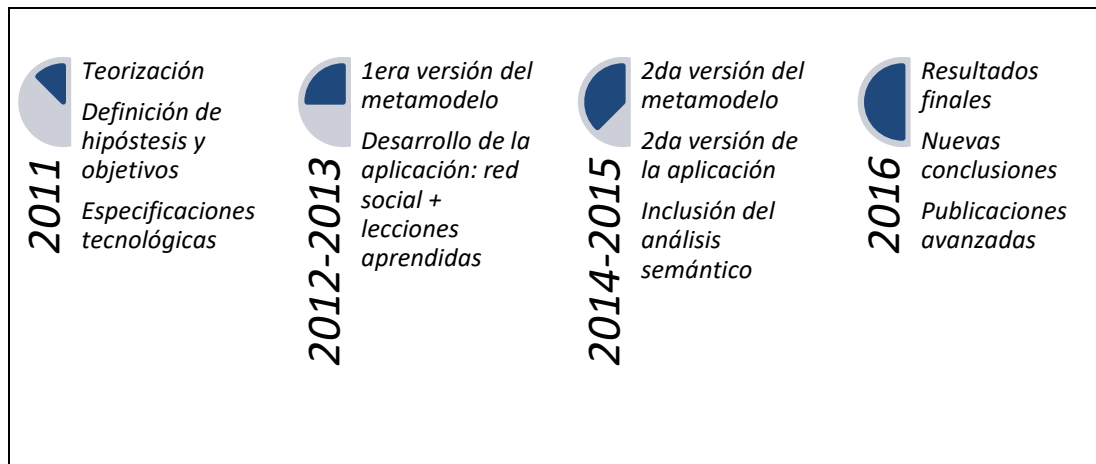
2011

Teorización

Definición de hipóstesis y objetivos

Especificaciones tecnológicas

2012-2013

1era versión del metamodelo

Desarrollo de la aplicación: red social + lecciones aprendidas

2014-2015

2da versión del metamodelo

2da versión de la aplicación

Inclusión del análisis semántico

2016

Resultados finales

Nuevas conclusiones

Publicaciones avanzadas